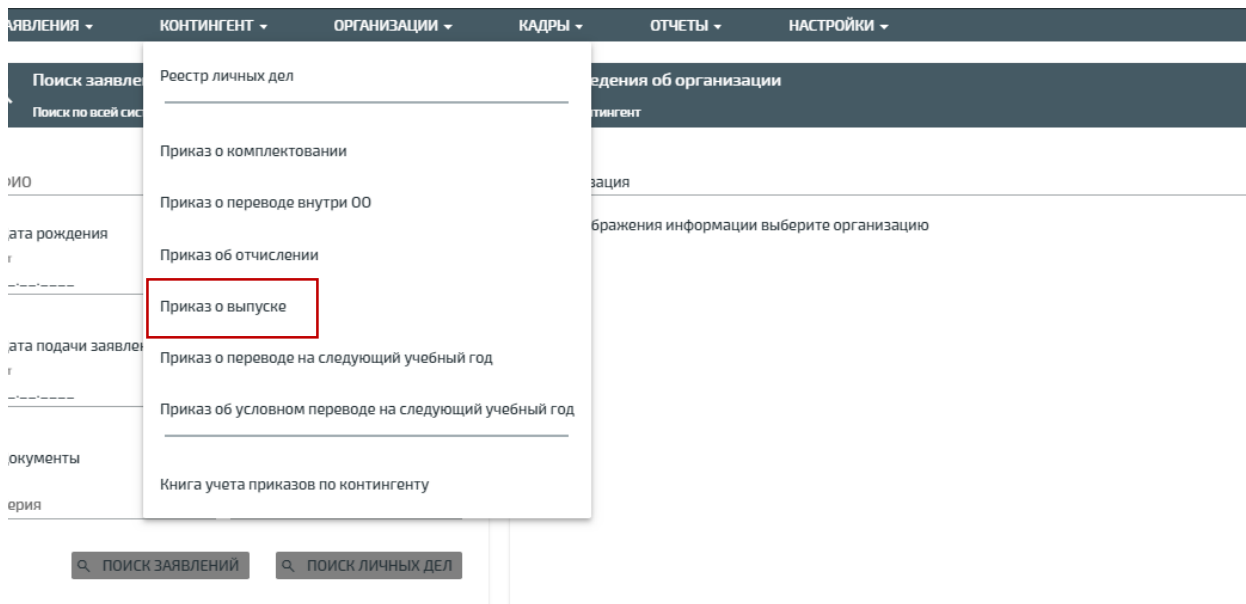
АЯВЛЕНИЯ ▾ КОНТИНГЕНТ ▾ ОРГАНИЗАЦИИ ▾ КАДРЫ ▾ ОТЧЕТЫ ▾ НАСТРОЙКИ ▾

Поиск заявле
Поиск по всей сис

ФИО

ата рождения
г
--.--.----

ата подачи заявле
г
--.--.----

окументы

ерия

ПОИСК ЗАЯВЛЕНИЙ ПОИСК ЛИЧНЫХ ДЕЛ

Реестр личных дел

Приказ о комплектовании

Приказ о переводе внутри ОО

Приказ об отчислении

Приказ о выпуске

Приказ о переводе на следующий учебный год

Приказ об условном переводе на следующий учебный год

Книга учета приказов по контингенту

едения об организации
нтингент

зация

бражения информации выберите организацию